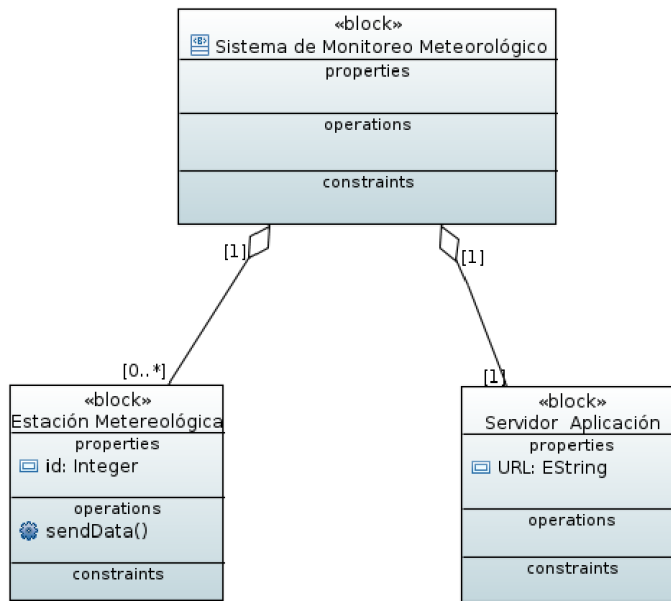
«block»
Sistema de Monitoreo Meteorológico
properties
operations
constraints

[1]
[1]
[0..*]
[1]

«block»
Estación Metereológica
properties
id: Integer
operations
sendData()
constraints

«block»
Servidor Aplicación
properties
URL: EString
operations
constraints